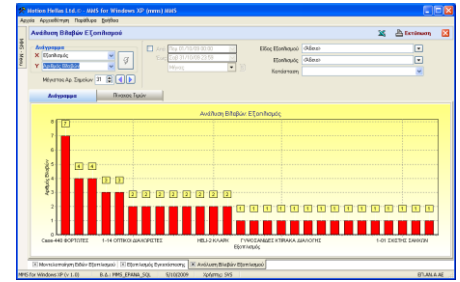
Motion Hellas Ltd. - MMS for Windows XP (mms) MMS

Αρχεία Αρχειοθέτηση Παράθυρα Βοήθεια

Ανάλυση Βλαβών Εξοπλισμού

Εκτύπωση

Διάγραμμα

Χ Εξοπλισμός

Υ Αριθμός Βλαβών

Μέγιστος Αρ. Σημείων 31

Από

Έως

Είδος Εξοπλισμού (Όλα)

Εξοπλισμός (Όλα)

Κατάσταση

Διάγραμμα

Πίνακας Τιμών

Ανάλυση Βλαβών Εξοπλισμού

Αριθμός Βλαβών

Εξοπλισμός

| 7 | 4 | 4 | 3 | 3 | 2 | 2 | 2 | 2 | 2 | 2 | 2 | 2 | 1 | 1 | 1 | 1 | 1 | 1 | 1 | 1 | 1 | 1 | 1 | 1 | 1 | 1 | 1 | 1 | 1 | 1 |
|---|---|---|---|---|---|---|---|---|---|---|---|---|---|---|---|---|---|---|---|---|---|---|---|---|---|---|---|---|---|---|

Case-440 ΦΟΡΤΩΤΕΣ

1-14 ΟΠΤΙΚΟΙ ΔΙΑΛΟΓΕΙΣ

HELI-2 ΚΛΑΡΚ

ΓΥΝΟΣΑΚΔΕΣ ΚΤΙΡΙΑΚΑ ΔΙΑΛΟΓΗΣ

1-01 ΣΧΕΣΗΣ ΣΑΚΚΩΝ

Μονταζοποίηση Βλαβών Εξοπλισμού

Εξοπλισμός Εγκατάσταση

Ανάλυση Βλαβών Εξοπλισμού

MMS for Windows XP (v 1.0)

Β.Δ.: MMS_EPANA_SQL

5/10/2009

Χρήστης: SYS

EPLAN-A.AE